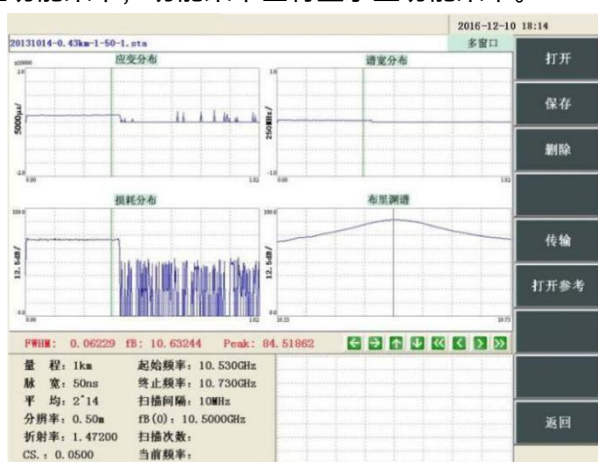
2016-12-10 18:14

20131014-0.43km-1-50-1.sta

多窗口

应变分布

谱宽分布

损耗分布

布里渊谱

5000με/

250MHz/

12.5dB/

12.5dB/

FWHM: 0.06229 fB: 10.63244 Peak: 84.51862

量 程: 1km
脉 宽: 50ns
平 均: 2^14
分辨率: 0.50m
折射率: 1.47200
CS.: 0.0500

起始频率: 10.530GHz
终止频率: 10.730GHz
扫描间隔: 10MHz
fB(0): 10.5000GHz
扫描次数:
当前频率:

打开

保存

删除

传输

打开参考

返回